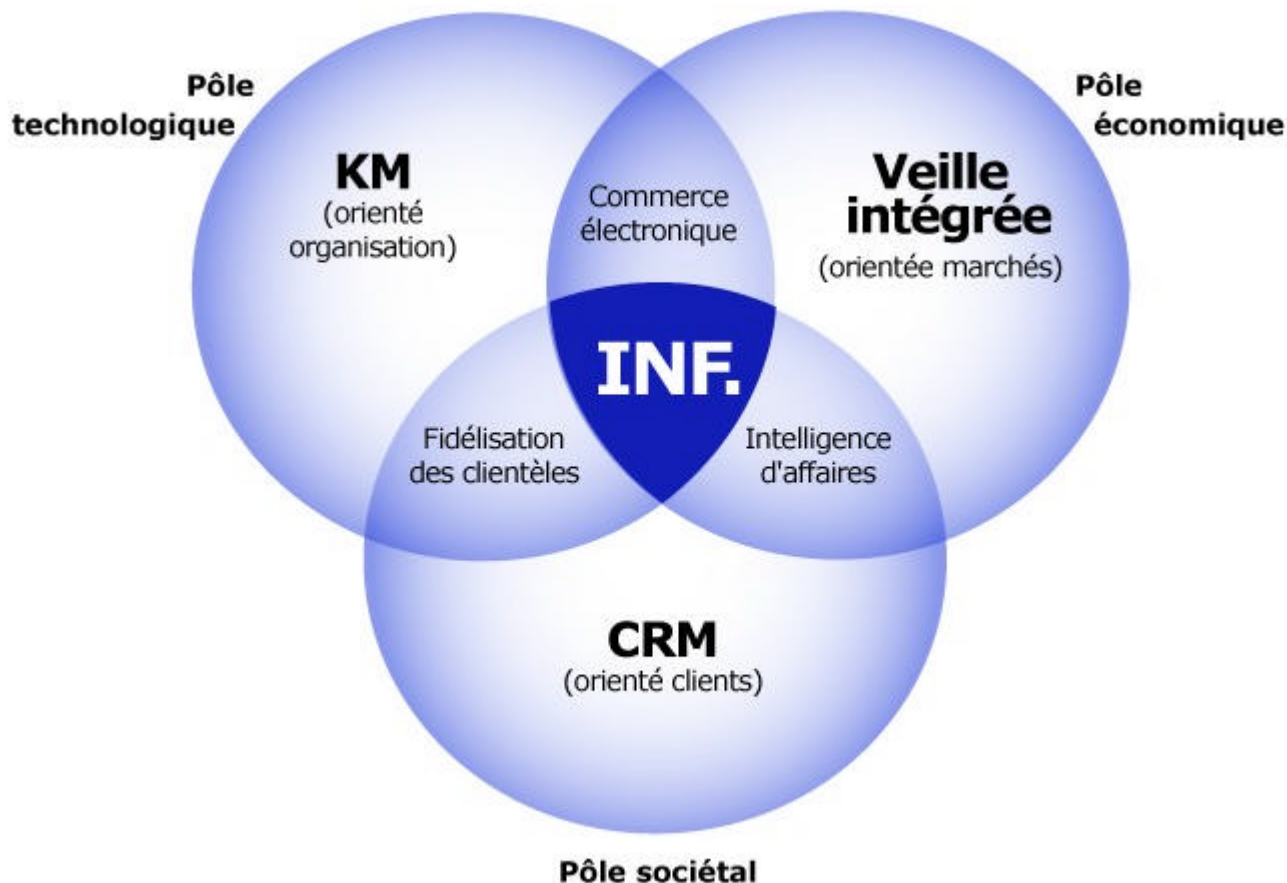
Pôle technologique

Pôle économique

KM
(orienté organisation)

Commerce électronique

Veille intégrée
(orientée marchés)

INF.

Fidélisation des clientèles

Intelligence d'affaires

CRM
(orienté clients)

Pôle sociétal